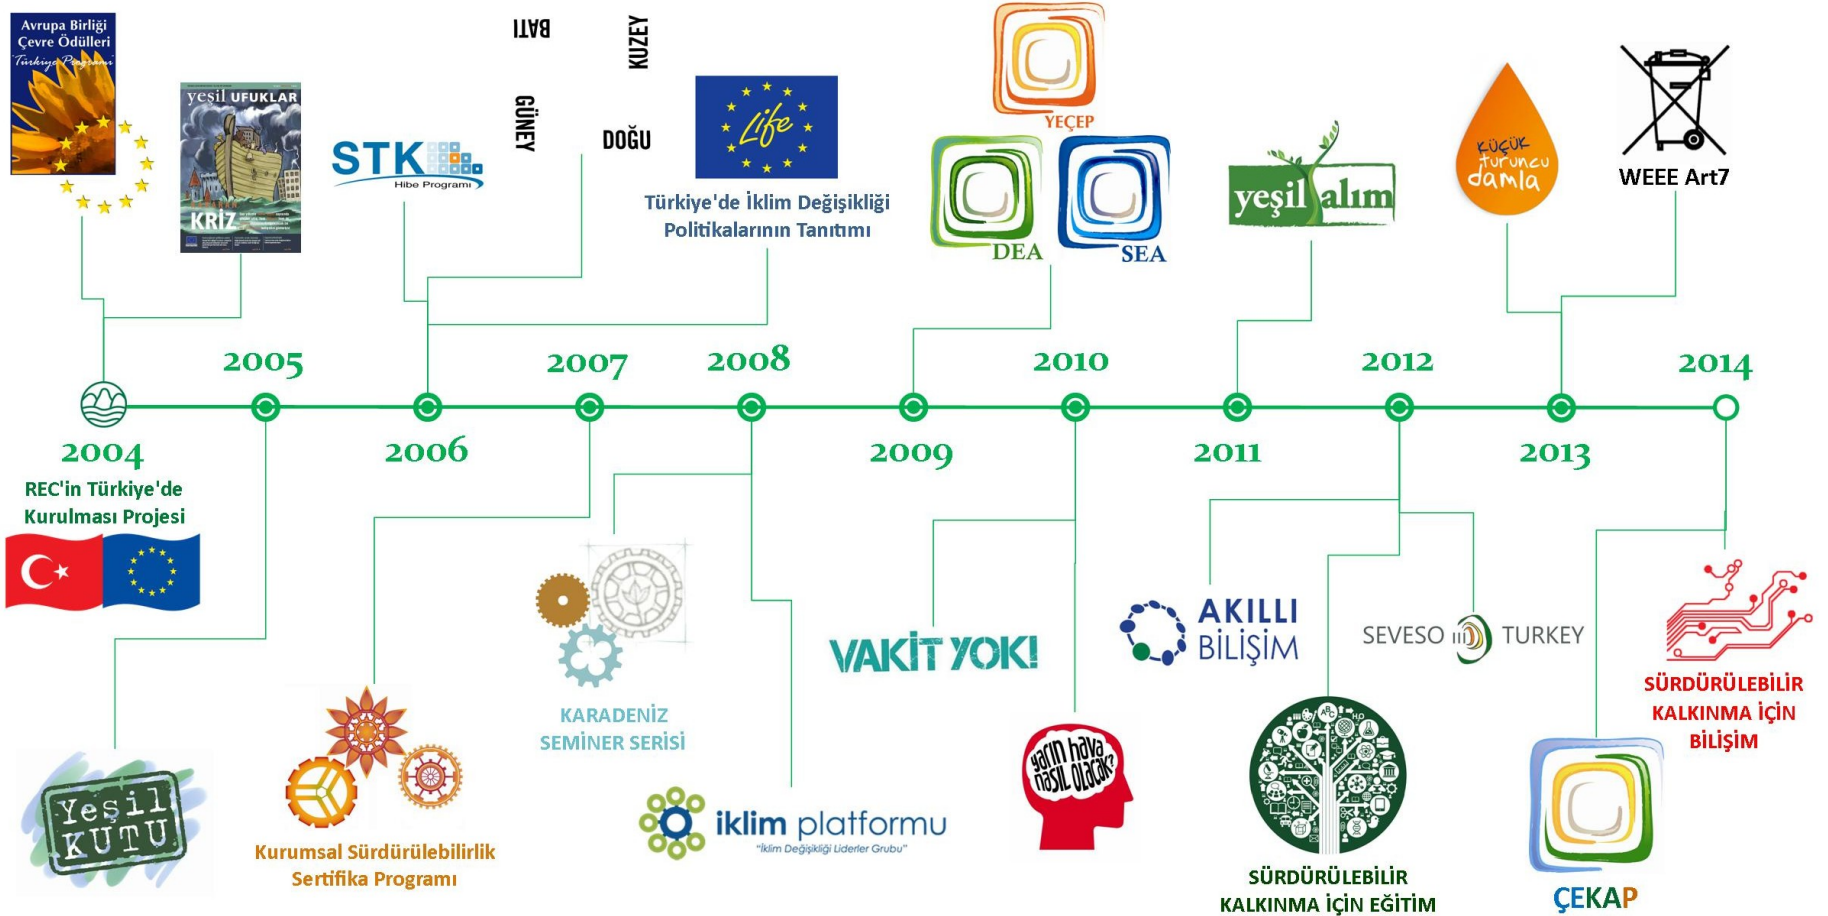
Avrupa Birliği Çevre Ödülleri Türkiye Programı

yeşil UFUKLAR

KRİZ

STK Hibe Programı

BATI

KUZEY

GÜNEY

DOĞU

Life

Türkiye'de İklim Değişikliği Politikalarının Tanıtımı

YEÇEP

DEA

SEA

yeşil alım

küçük turuncu damla

WEEE Art7

2004

2005

2006

2007

2008

2009

2010

2011

2012

2013

2014

REC'in Türkiye'de Kurulması Projesi

Yeşil KUTU

Kurumsal Sürdürülebilirlik Sertifika Programı

KARADENİZ SEMİNER SERİSİ

iklim platformu "İklim Değişikliği Liderler Grubu"

VAKİT YOK!

yarın hava nasıl olacak?

AKILLI BİLİŞİM

SÜRDÜRÜLEBİLİR KALKINMA İÇİN EĞİTİM

SEVESO III TURKEY

ÇEKAP

SÜRDÜRÜLEBİLİR KALKINMA İÇİN BİLİŞİM